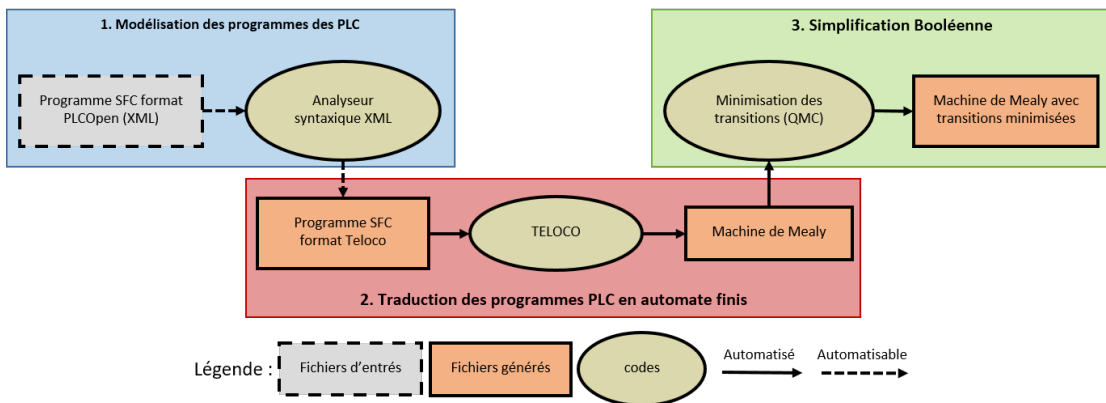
1. Modélisation des programmes des PLC

Programme SFC format PLCOpen (XML)

Analyseur syntaxique XML

3. Simplification Booléenne

Minimisation des transitions (QMC)

Machine de Mealy avec transitions minimisées

Programme SFC format Teloco

TELOCO

Machine de Mealy

2. Traduction des programmes PLC en automate finis

Légende :

Fichiers d'entrés

Fichiers générés

codes

Automatisé

Automatisable